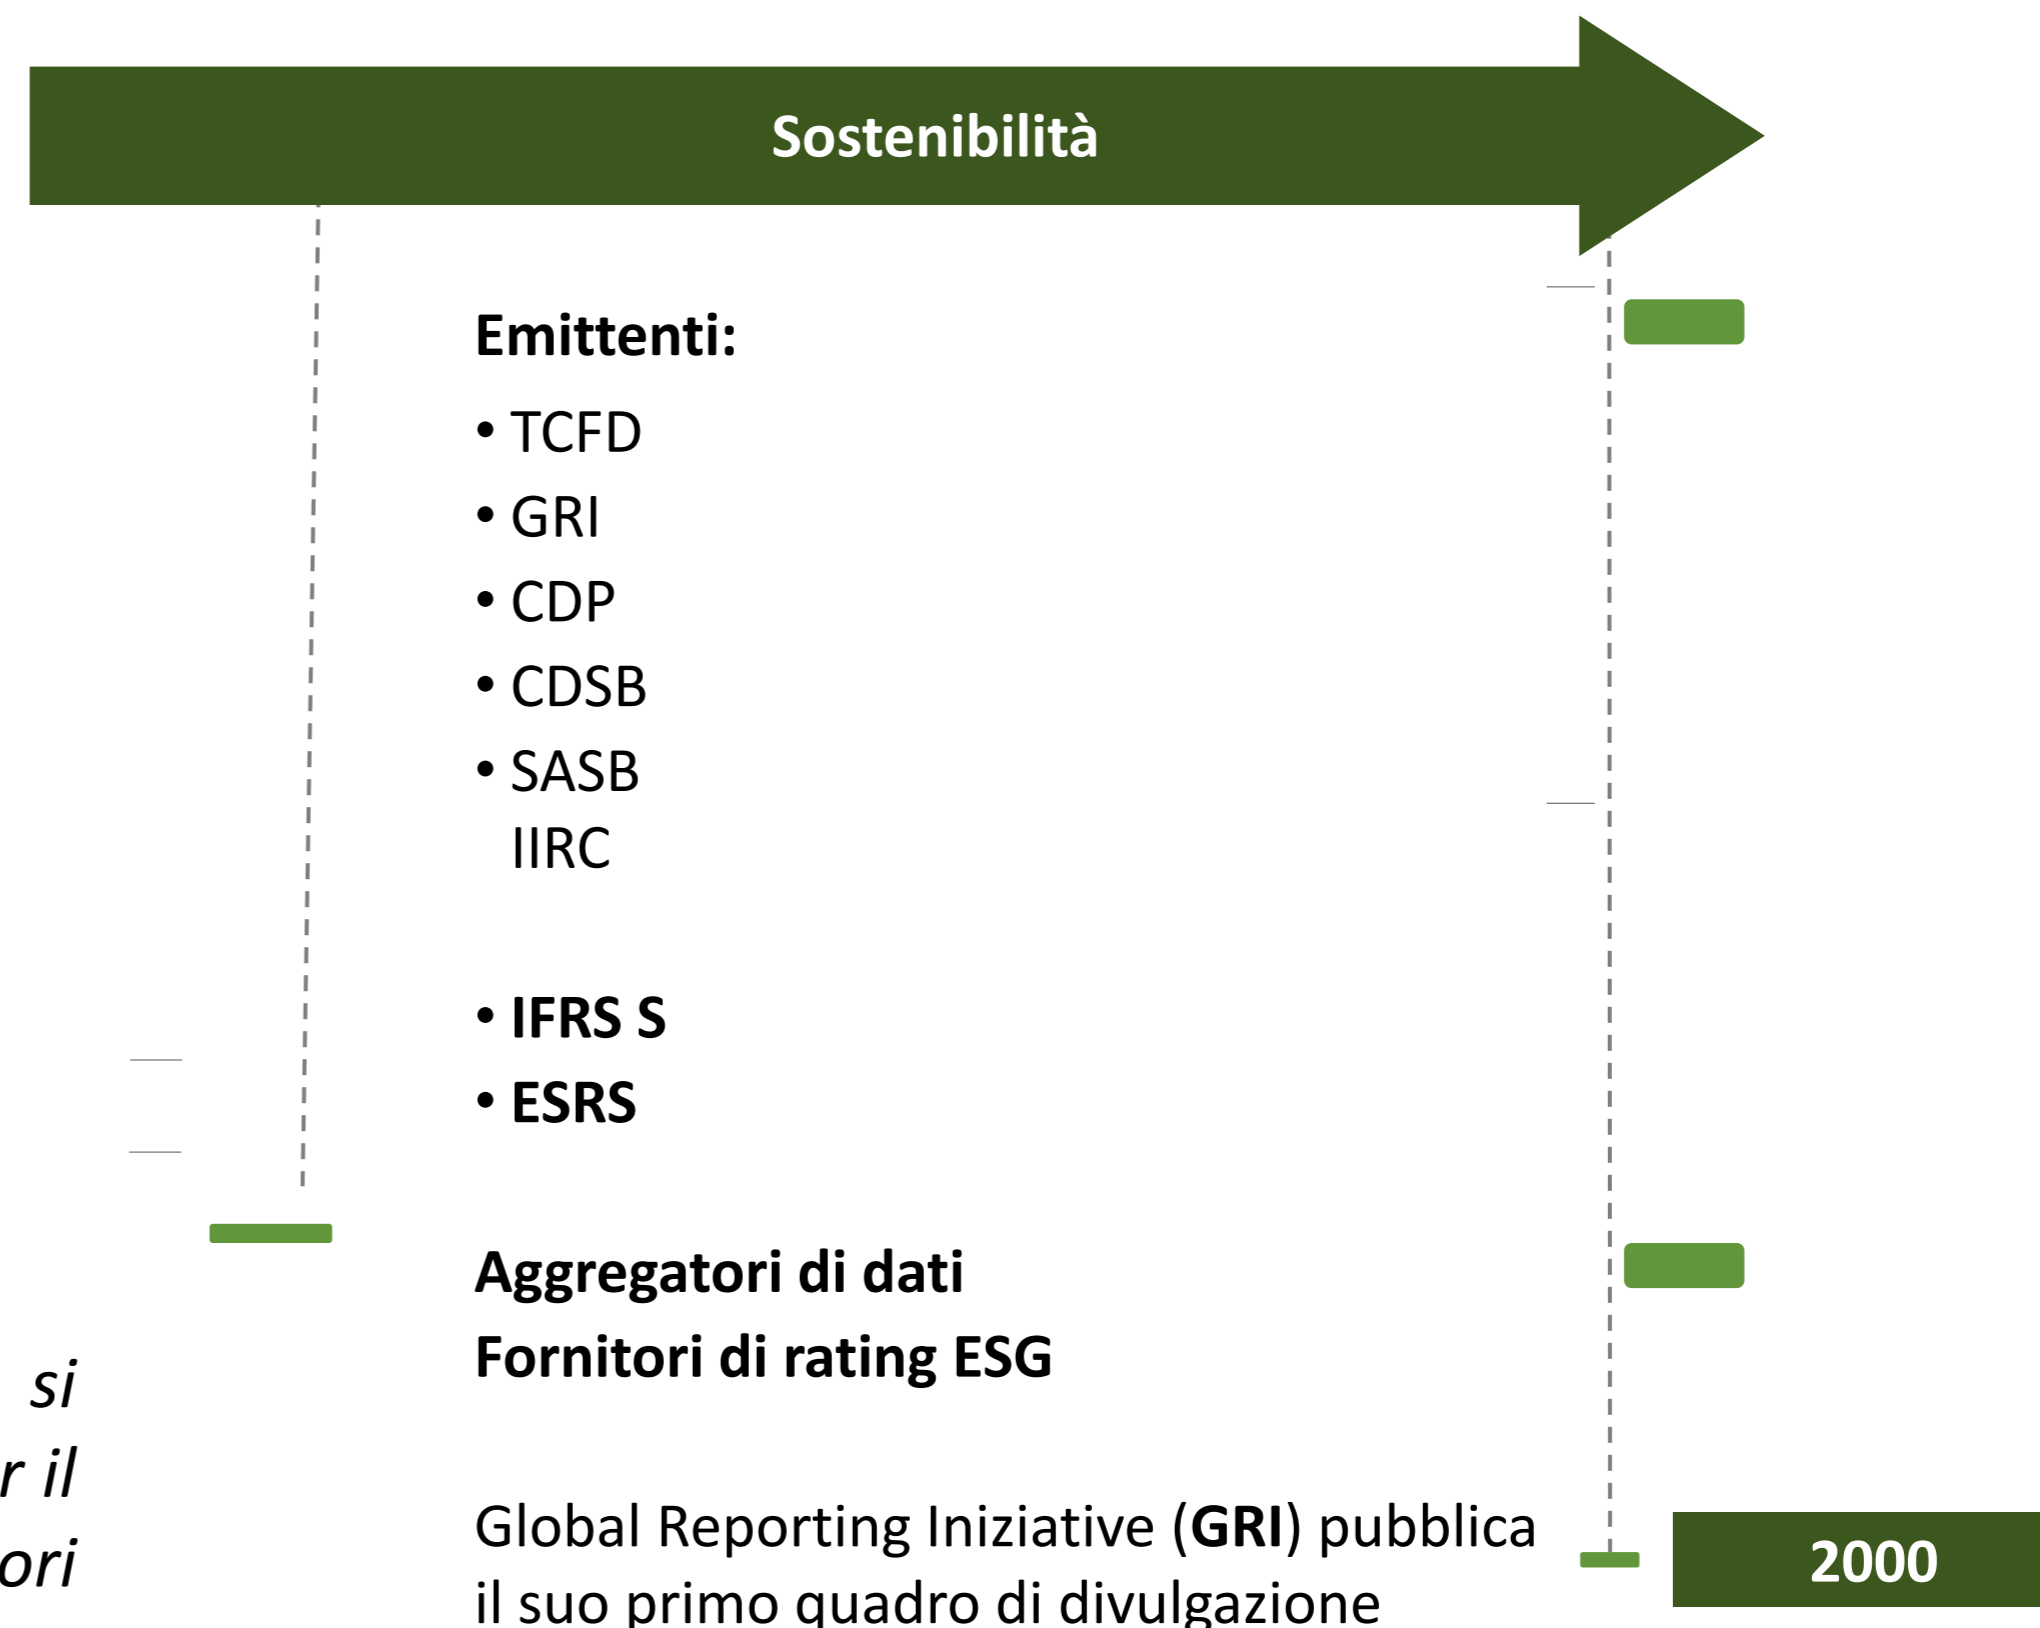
Sostenibilità

Emittenti:

• TCFD
• GRI
• CDP
• CDSB
• SASB
IIRC

• IFRS S
• ESRS

Aggregatori di dati
Fornitori di rating ESG

si
r il
ori

Global Reporting Iniziative (GRI) pubblica il suo primo quadro di divulgazione

2000